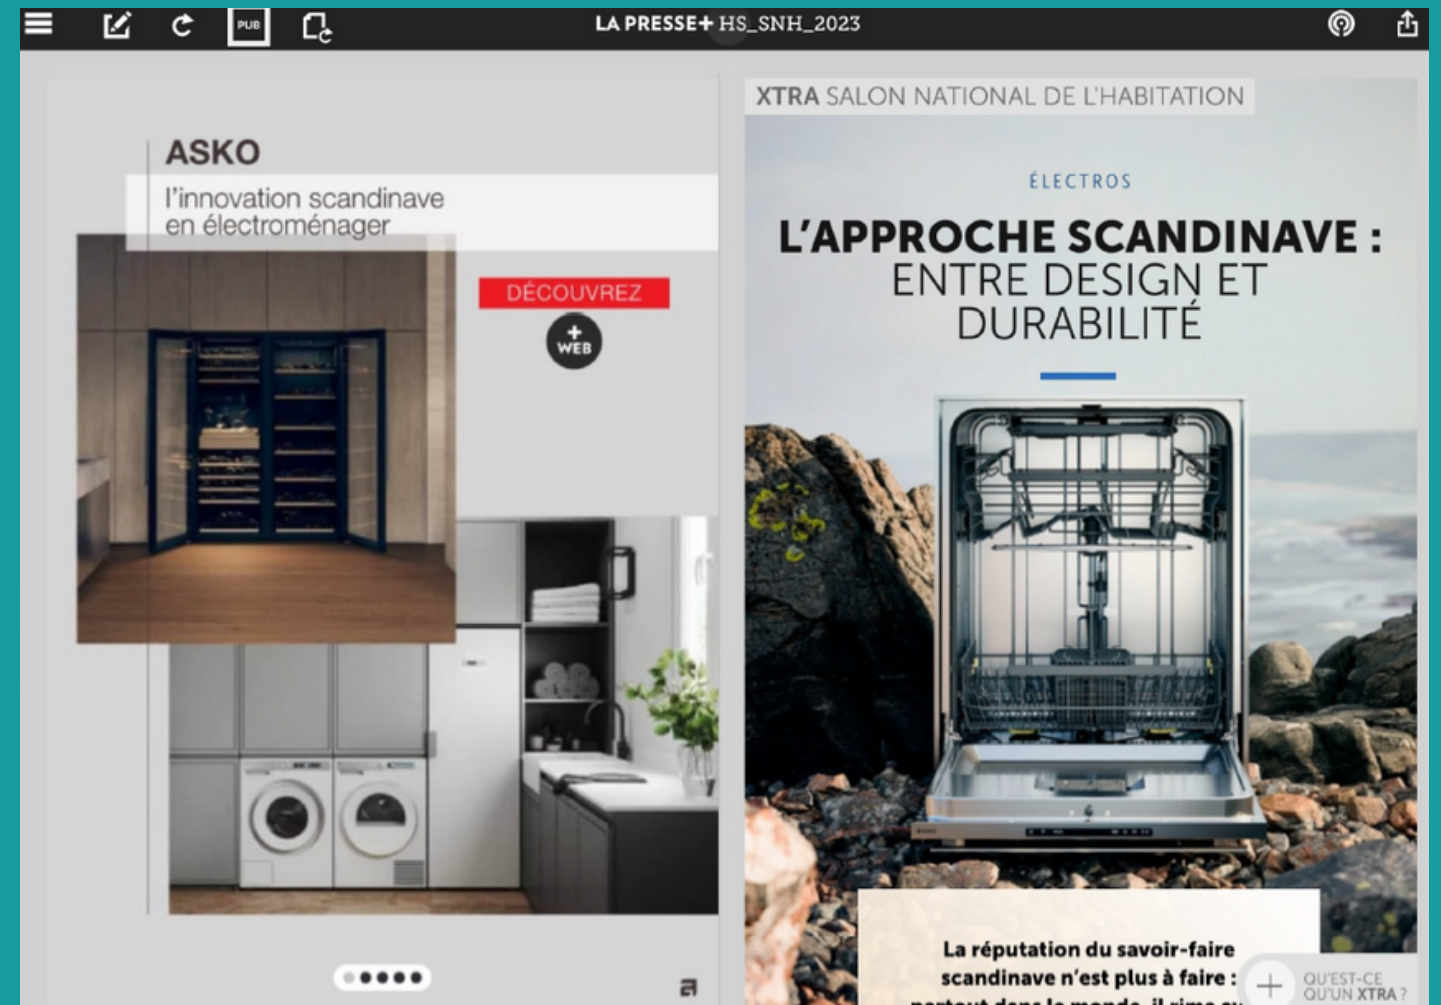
PUB

LA PRESSE+ HS_SNH_2023

ASKO

l'innovation scandinave en électroménager

DÉCOUVREZ

+ WEB

XTRA SALON NATIONAL DE L'HABITATION

ÉLECTROS

L'APPROCHE SCANDINAVE : ENTRE DESIGN ET DURABILITÉ

La réputation du savoir-faire scandinave n'est plus à faire : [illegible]

QU'EST-CE QU'UN XTRA ?